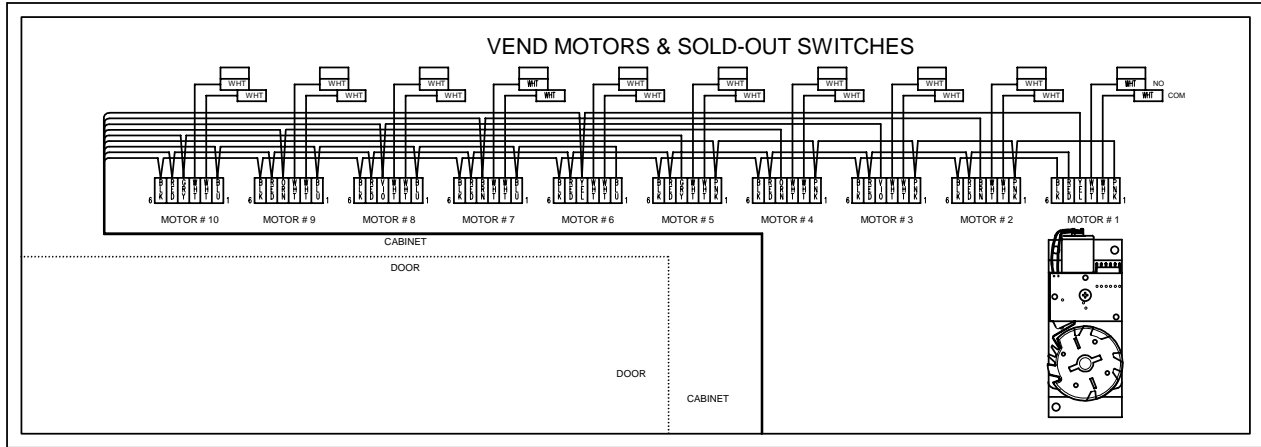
VEND MOTORS & SOLD-OUT SWITCHES

WHT WHT WHT WHT WHT WHT WHT WHT WHT WHT WHT WHT WHT WHT WHT WHT WHT WHT WHT NO WHT COM

6 1 MOTOR # 10
6 1 MOTOR # 9
6 1 MOTOR # 8
6 1 MOTOR # 7
6 1 MOTOR # 6
6 1 MOTOR # 5
6 1 MOTOR # 4
6 1 MOTOR # 3
6 1 MOTOR # 2
6 1 MOTOR # 1

CABINET

DOOR

DOOR

CABINET